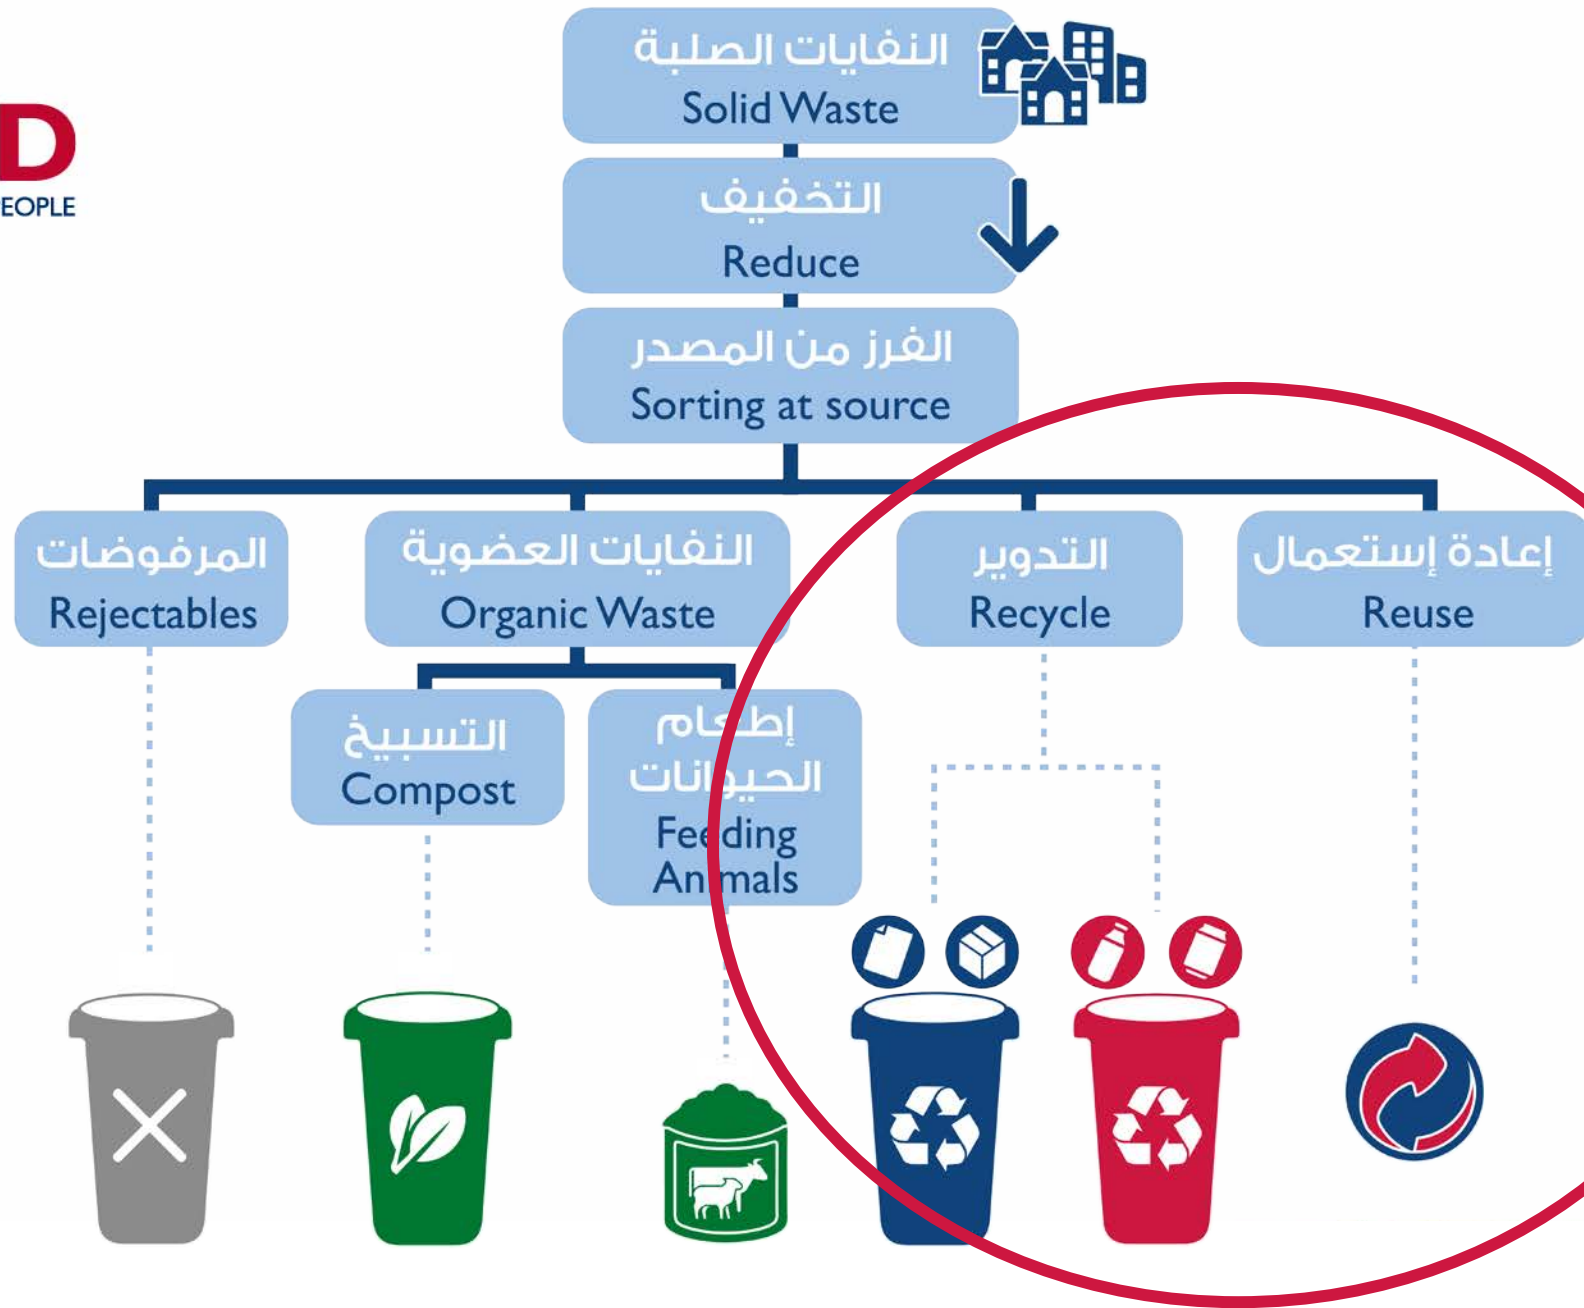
D
EOPLE

النفايات الصلبة
Solid Waste

التخفيف
Reduce

الفرز من المصدر
Sorting at source

المرفوضات
Rejectables

النفايات العضوية
Organic Waste

التدوير
Recycle

إعادة إستعمال
Reuse

التسبيخ
Compost

إطعام الحيوانات
Feeding Animals